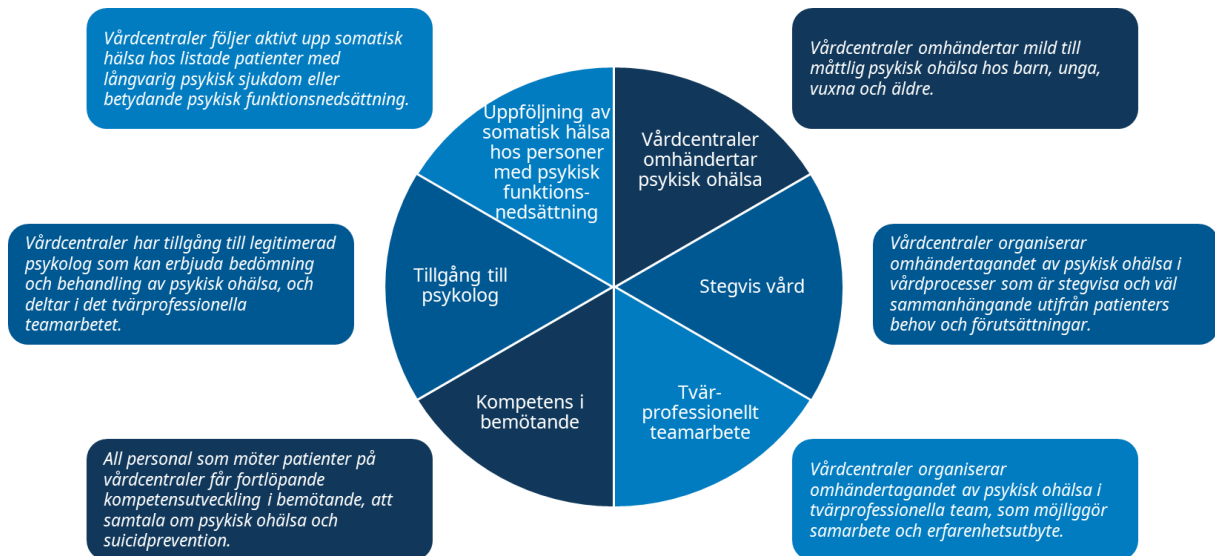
Vårdcentraler följer aktivt upp somatisk hälsa hos listade patienter med långvarig psykisk sjukdom eller betydande psykisk funktionsnedsättning.

Vårdcentraler omhändertar mild till måttlig psykisk ohälsa hos barn, unga, vuxna och äldre.

Uppföljning av somatisk hälsa hos personer med psykisk funktionsnedsättning

Vårdcentraler omhändertar psykisk ohälsa

Tillgång till psykolog

Stegvis vård

Kompetens i bemötande

Tvärprofessionellt teamarbete

Vårdcentraler har tillgång till legitimerad psykolog som kan erbjuda bedömning och behandling av psykisk ohälsa, och deltar i det tvärprofessionella teamarbetet.

Vårdcentraler organiserar omhändertagandet av psykisk ohälsa i vårdprocesser som är stegvisa och väl sammanhängande utifrån patienters behov och förutsättningar.

All personal som möter patienter på vårdcentraler får fortlöpande kompetensutveckling i bemötande, att samtala om psykisk ohälsa och suicidprevention.

Vårdcentraler organiserar omhändertagandet av psykisk ohälsa i tvärprofessionella team, som möjliggör samarbete och erfarenhetsutbyte.